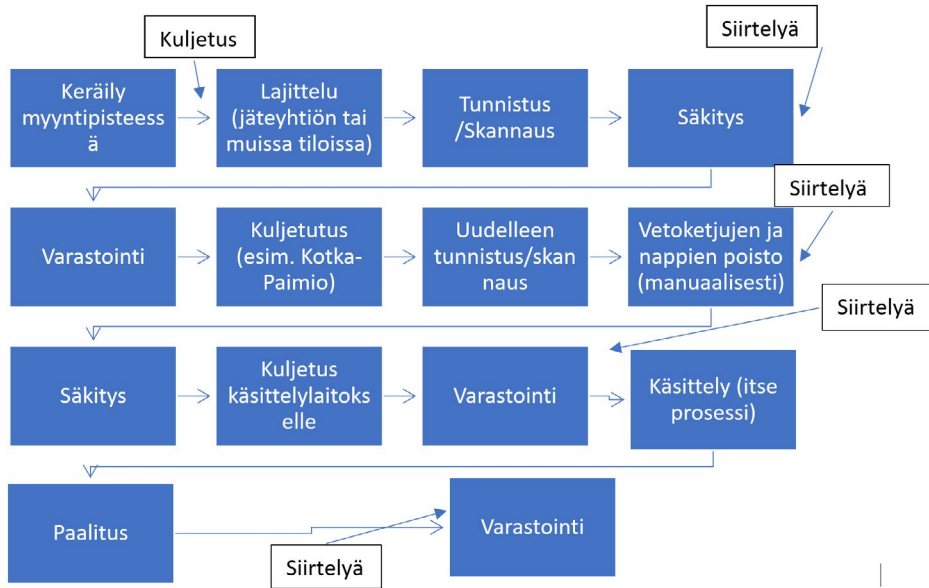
Kuljetus

Siirtelyä

Keräily myyntipisteessä

Lajittelu (jäteyhtiön tai muissa tiloissa)

Tunnistus /Skannaus

Säkitys

Siirtelyä

Varastointi

Kuljetutus (esim. Kotka-Paimio)

Uudelleen tunnistus/skannaus

Vetoketjujen ja nappien poisto (manuaalisesti)

Siirtelyä

Säkitys

Kuljetus käsittelylaitokselle

Varastointi

Käsittely (itse prosessi)

Paalitus

Varastointi

Siirtelyä